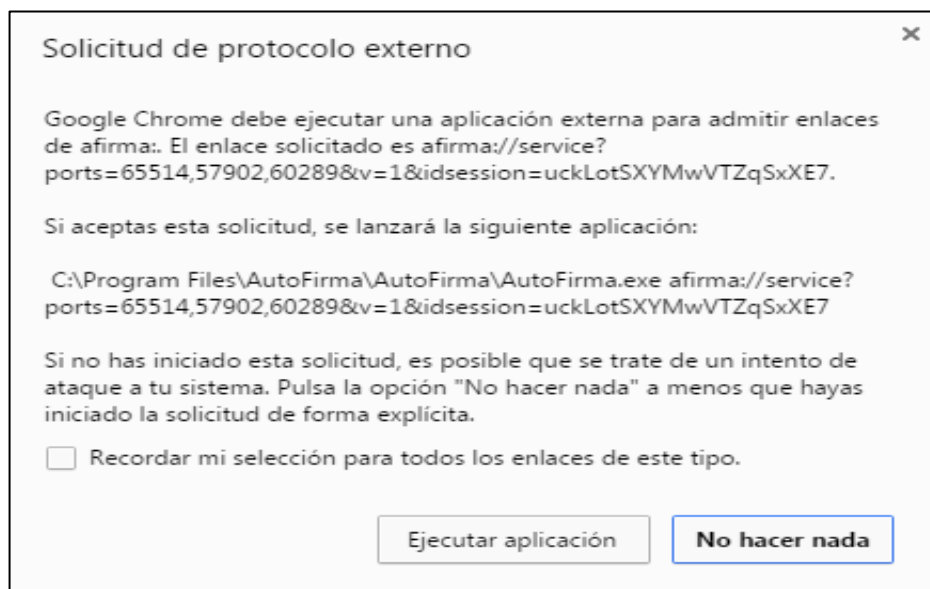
Solicitud de protocolo externo

×

Google Chrome debe ejecutar una aplicación externa para admitir enlaces de afirma:. El enlace solicitado es afirma://service?ports=65514,57902,60289&v=1&idsession=uckLotSXYMwVTZqSxXE7.

Si aceptas esta solicitud, se lanzará la siguiente aplicación:

C:\Program Files\AutoFirma\AutoFirma\AutoFirma.exe afirma://service?ports=65514,57902,60289&v=1&idsession=uckLotSXYMwVTZqSxXE7

Si no has iniciado esta solicitud, es posible que se trate de un intento de ataque a tu sistema. Pulsa la opción "No hacer nada" a menos que hayas iniciado la solicitud de forma explícita.

Recordar mi selección para todos los enlaces de este tipo.

Ejecutar aplicación

No hacer nada